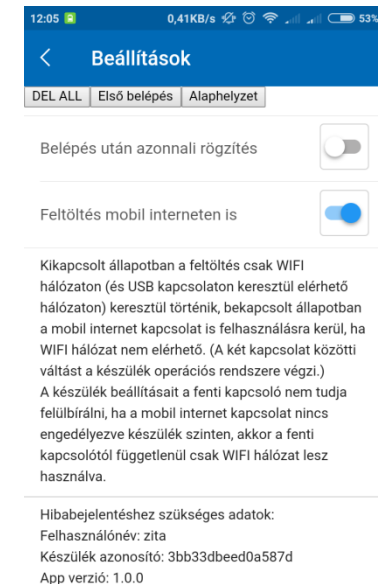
12:05 0,41KB/s 53%

<

Beállítások

DEL ALL | Első belépés | Alaphelyzet

Belépés után azonnali rögzítés

Feltöltés mobil interneten is

Kikapcsolt állapotban a feltöltés csak WIFI hálózaton (és USB kapcsolaton keresztül elérhető hálózaton) keresztül történik, bekapcsolt állapotban a mobil internet kapcsolat is felhasználásra kerül, ha WIFI hálózat nem elérhető. (A két kapcsolat közötti váltást a készülék operációs rendszere végzi.)
A készülék beállításait a fenti kapcsoló nem tudja felülbírálni, ha a mobil internet kapcsolat nincs engedélyezve készülék szinten, akkor a fenti kapcsolótól függetlenül csak WIFI hálózat lesz használva.

Hibabejelentéshez szükséges adatok:
Felhasználónév: zita
Készülék azonosító: 3bb33dbeed0a587d
App verzió: 1.0.0